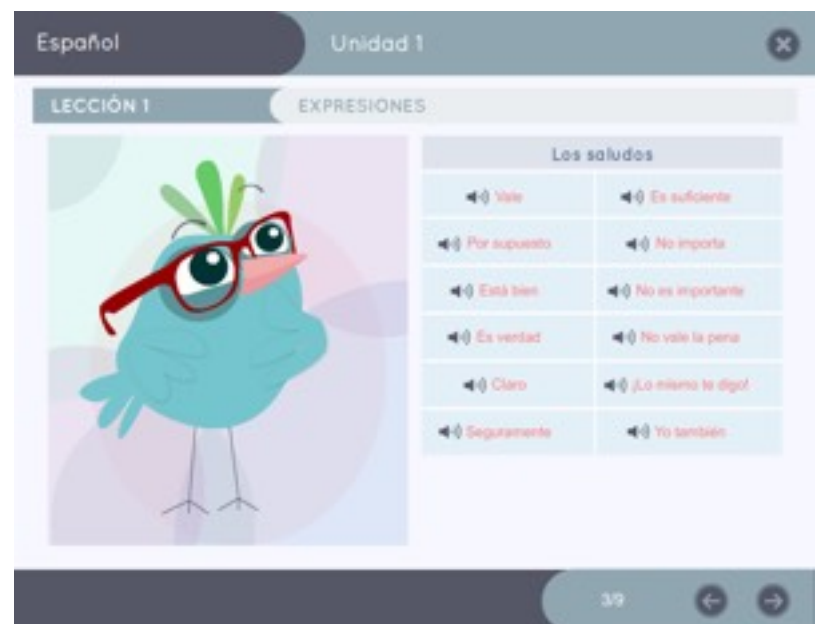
Español

Unidad 1

LECCIÓN 1

EXPRESIONES

| Los saludos | |
|---|---|
| Vale | Es suficiente |
| Por supuesto | No importa |
| Está bien | No es importante |
| Es verdad | No vale la pena |
| Claro | ¡Lo mismo te digo! |
| Seguramente | Yo también |

3/9